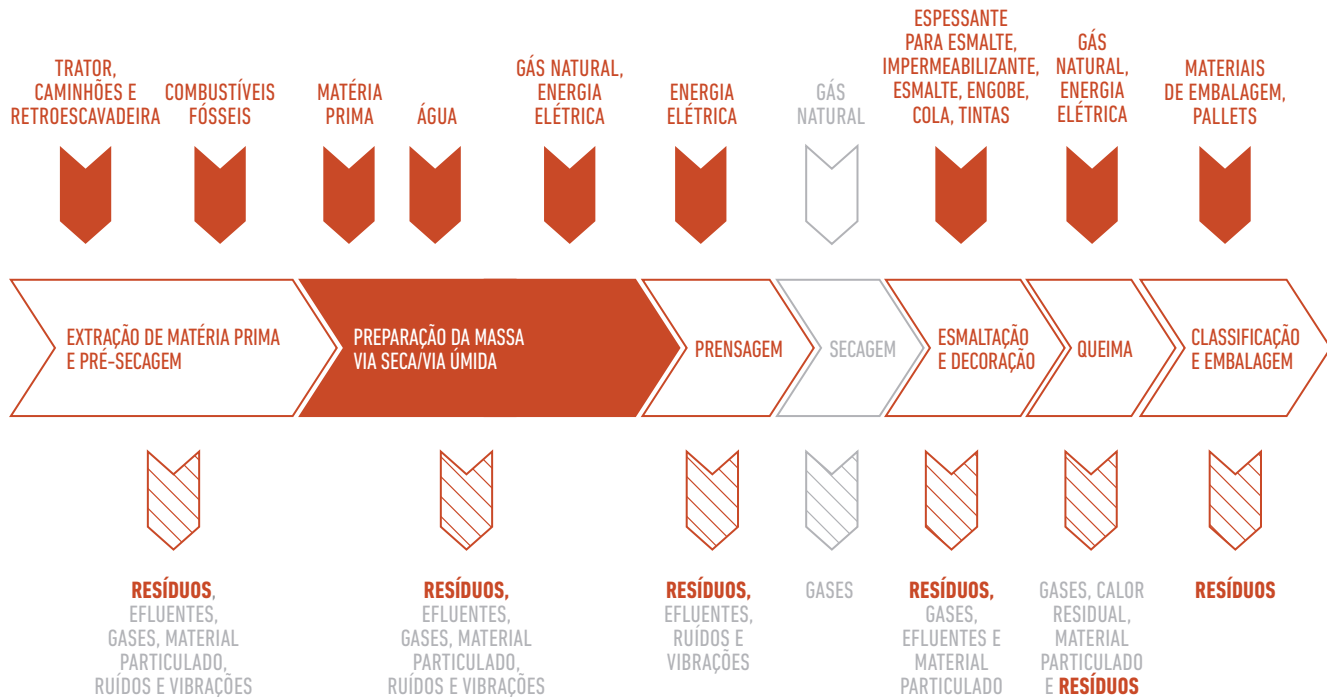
TRATOR, CAMINHÕES E RETROESCAVADEIRA

COMBUSTÍVEIS FÓSSEIS

MATÉRIA PRIMA

ÁGUA

GÁS NATURAL, ENERGIA ELÉTRICA

ENERGIA ELÉTRICA

GÁS NATURAL

ESPESSANTE PARA ESMALTE, IMPERMEABILIZANTE, ESMALTE, ENGOBE, COLA, TINTAS

GÁS NATURAL, ENERGIA ELÉTRICA

MATERIAIS DE EMBALAGEM, PALLETS

EXTRAÇÃO DE MATÉRIA PRIMA E PRÉ-SECAGEM

PREPARAÇÃO DA MASSA VIA SECA/VIA ÚMIDA

PRENSAGEM

SECAGEM

ESMALTAÇÃO E DECORAÇÃO

QUEIMA

CLASSIFICAÇÃO E EMBALAGEM

RESÍDUOS, EFLUENTES, GASES, MATERIAL PARTICULADO, RUÍDOS E VIBRAÇÕES

RESÍDUOS, EFLUENTES, GASES, MATERIAL PARTICULADO, RUÍDOS E VIBRAÇÕES

RESÍDUOS, EFLUENTES, RUÍDOS E VIBRAÇÕES

GASES

RESÍDUOS, GASES, EFLUENTES E MATERIAL PARTICULADO

GASES, CALOR RESIDUAL, MATERIAL PARTICULADO E RESÍDUOS

RESÍDUOS